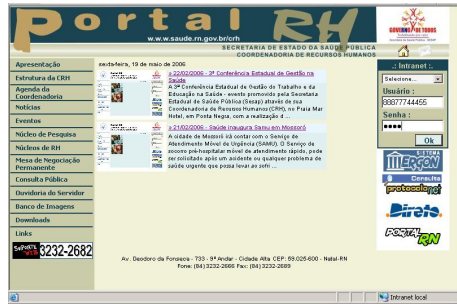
Portal RH
w w w.saude.rn.gov.br/crh
GOVERNO DE TODOS
SECRETARIA DE ESTADO DA SAÚDE PÚBLICA
COORDENADORIA DE RECURSOS HUMANOS

Apresentação
Estrutura da CRH
Agenda da Coordenadoria
Notícias
Eventos
Núcleo de Pesquisa
Núcleos de RH
Mesa de Negociação Permanente
Consulta Pública
Ouvidoria do Servidor
Banco de Imagens
Downloads
Links
SUPORTE 3232-2682

sexta-feira, 19 de maio de 2006

» 22/02/2006 - 3ª Conferência Estadual de Gestão na Saúde
A 3ª Conferência Estadual de Gestão do Trabalho e da Educação na Saúde - evento promovido pela Secretaria Estadual de Saúde Pública (Sesap) através de sua Coordenadoria de Recursos Humanos (CRH), no Praia Mar Hotel, em Ponta Negra, com a realização d ...

» 21/02/2006 - Saúde inaugura Samu em Mossoró
A cidade de Mossoró já conta com o Serviço de Atendimento Móvel de Urgência (SAMU). O Serviço de socorro pré-hospitalar móvel de atendimento rápido, pode ser solicitado após um acidente ou qualquer problema de saúde urgente que possa levar ao sofri ...

.: Intranet :.
Selecione...
Usuário :
88877744455
Senha :
•••••
Ok

SISTEMA ERGON
Consulta protocolo
Direto
PORTAL RN

Av. Deodoro da Fonseca - 733 - 8º Andar - Cidade Alta CEP: 59.025-600 - Natal-RN
Fone: (84) 3232-2666 Fax: (84) 3232-2689

Intranet local